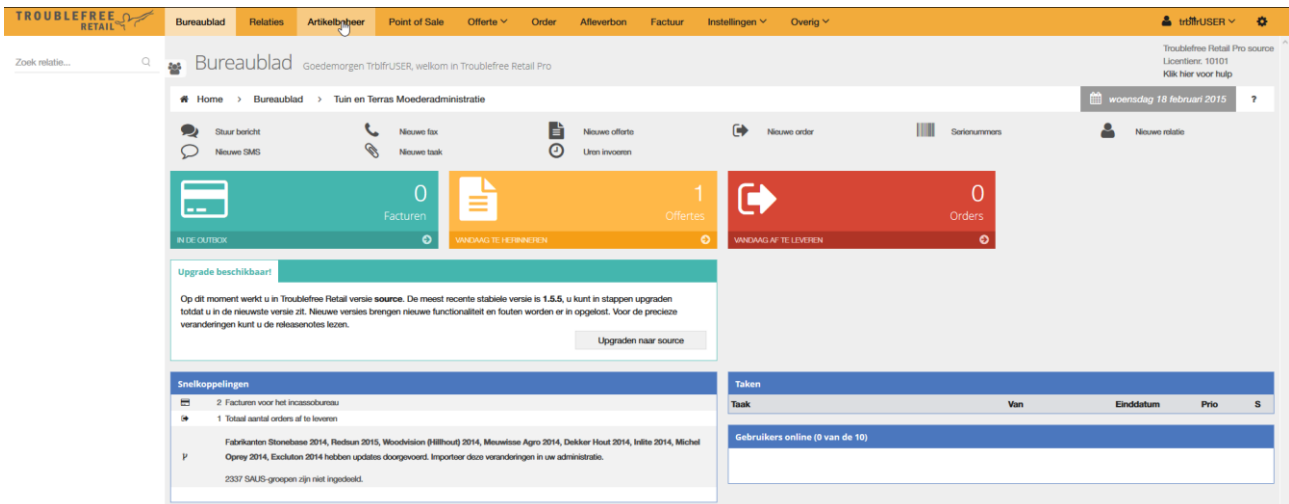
TROUBLEFREE RETAIL

Bureaublad Relaties Artikelbeheer Point of Sale Offerte Order Afleverbon Factuur Instellingen Overig

trblfrUSER

Zoek relatie...

Bureaublad Goedemorgen TrblfrUSER, welkom in Troublefree Retail Pro

Troublefree Retail Pro source
Licentienr. 10101
Klik hier voor hulp

Home > Bureaublad > Tuin en Terras Moederadministratie

woensdag 18 februari 2015 ?

Stuur bericht
Nieuwe SMS
Nieuwe fax
Nieuwe taak
Nieuwe offerte
Uren invoeren
Nieuwe order
Serienummers
Nieuwe relatie

0
Facturen
IN DE OUTBOX

1
Offertes
VANDAAG TE HERINNEREN

0
Orders
VANDAAG AF TE LEVEREN

Upgrade beschikbaar!

Op dit moment werkt u in Troublefree Retail versie **source**. De meest recente stabiele versie is **1.5.5**, u kunt in stappen upgraden totdat u in de nieuwste versie zit. Nieuwe versies brengen nieuwe functionaliteit en fouten worden er in opgelost. Voor de precieze veranderingen kunt u de releasenotes lezen.

Upgraden naar source

Snelkoppelingen

2 Facturen voor het incassobureau
1 Totaal aantal orders af te leveren

Fabrikanten Stonebase 2014, Redsun 2015, Woodvision (Hillhout) 2014, Meuwisse Agro 2014, Dekker Hout 2014, Inlite 2014, Michel Oprey 2014, Excluton 2014 hebben updates doorgevoerd. Importeer deze veranderingen in uw administratie.

2337 SAUS-groepen zijn niet ingedeeld.

Taken

| Taak | Van | Einddatum | Prio | S |
|---|---|---|---|---|

Gebruikers online (0 van de 10)